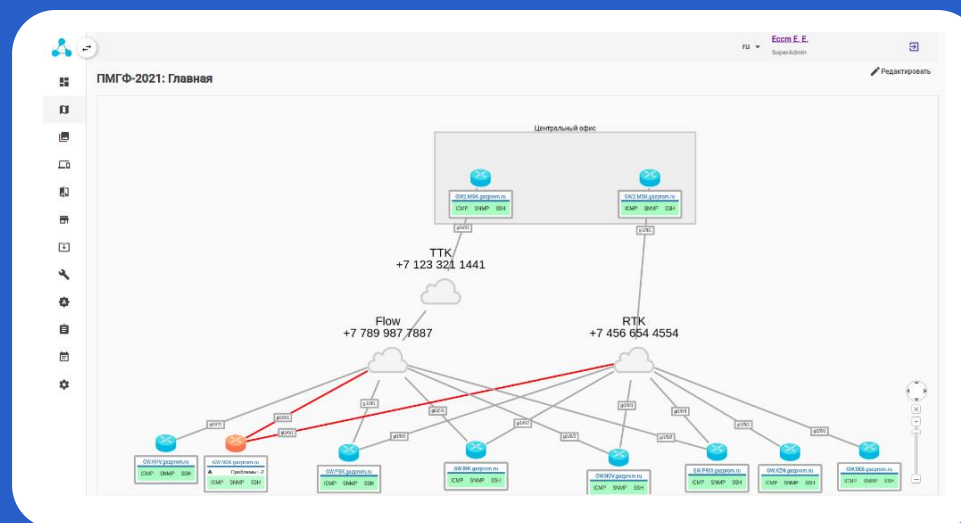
ru
Ecom E. E.
SuperAdmin

ПМГФ-2021: Главная

Редактировать

Центральный офис

GW1.MSK.gazprom.ru
ICMP SNMP SSH

GW2.MSK.gazprom.ru
ICMP SNMP SSH

g0/0/1
g1/0/1

TTK
+7 123 321 1441

Flow
+7 789 987 7887

RTK
+7 456 654 4554

g0/0/1
g0/0/2
g1/0/1
g0/0/1
g0/0/2
g0/0/1
g0/0/2
g0/0/1
g0/0/2
g0/0/1
g1/0/1
g0/0/1
g1/0/1
g0/0/1
g1/0/1

GW.KHV.gazprom.ru
ICMP SNMP SSH

GW.NSK.gazprom.ru
Проблемы - 2
ICMP SNMP SSH

GW.PSK.gazprom.ru
ICMP SNMP SSH

GW.IRK.gazprom.ru
ICMP SNMP SSH

GW.NOV.gazprom.ru
ICMP SNMP SSH

GW.PRM.gazprom.ru
ICMP SNMP SSH

GW.KZN.gazprom.ru
ICMP SNMP SSH

GW.SKB.gazprom.ru
ICMP SNMP SSH